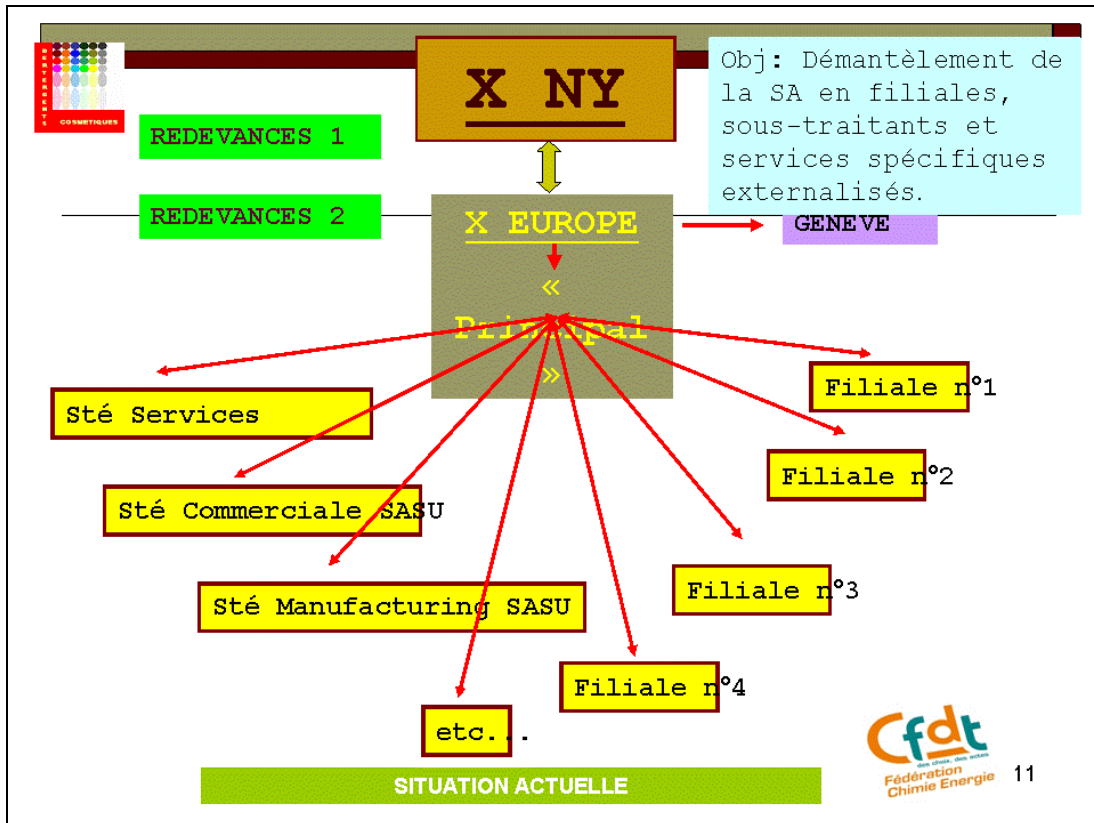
COSMETIQUES

X NY

Obj: Démantèlement de la SA en filiales, sous-traitants et services spécifiques externalisés.

REDEVANCES 1

REDEVANCES 2

X EUROPE

GENEVE

« Principal »

Sté Services

Filiale n°1

Filiale n°2

Sté Commerciale SASU

Filiale n°3

Sté Manufacturing SASU

Filiale n°4

etc...

SITUATION ACTUELLE

Cfdt

Fédération Chimie Energie

11